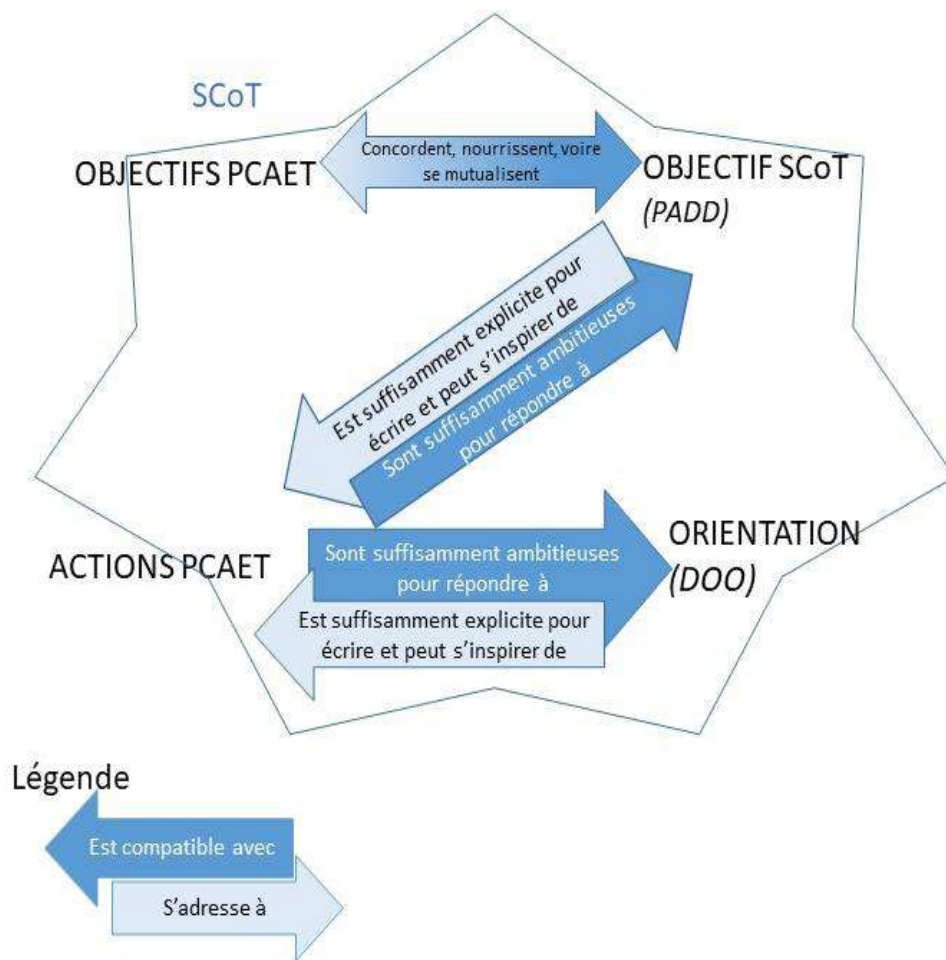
SCoT

OBJECTIFS PCAET

Concordent, nourrissent, voire se mutualisent

OBJECTIF SCoT
(PADD)

Est suffisamment explicite pour écrire et peut s'inspirer de

Sont suffisamment ambitieuses pour répondre à

ACTIONS PCAET

Sont suffisamment ambitieuses pour répondre à

Est suffisamment explicite pour écrire et peut s'inspirer de

ORIENTATION
(DOO)

Légende

Est compatible avec

S'adresse à